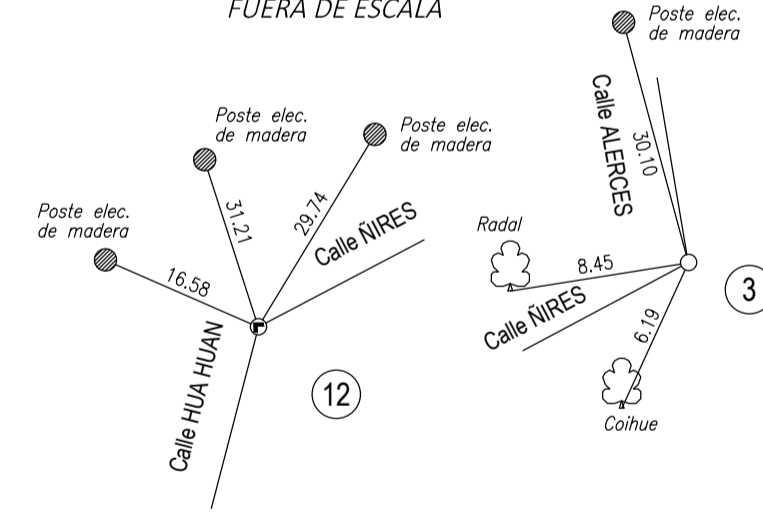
FUERA DE ESCALA

Poste elec.
de madera

Calle ALERCES

30.10

Poste elec.
de madera

Poste elec.
de madera

31.21

29.74

Poste elec.
de madera

Calle ÑIRES

16.58

Radal

8.45

3

Calle ÑIRES

6.19

Calle HUA HUAN

12

Coihue